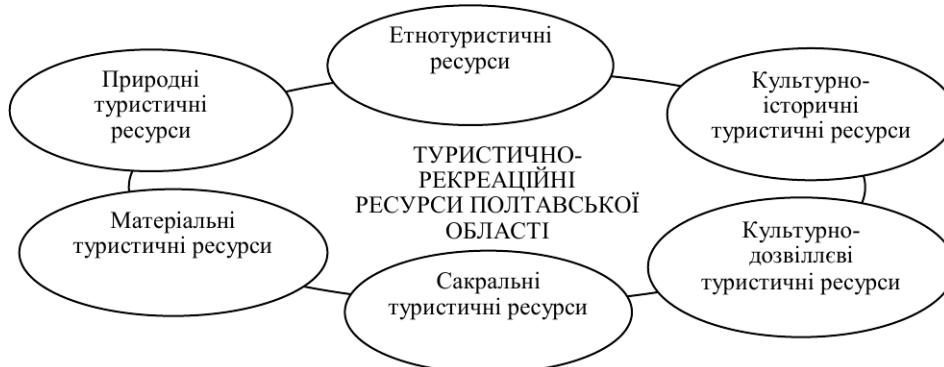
Етнотуристичні ресурси

Природні туристичні ресурси

Культурно-історичні туристичні ресурси

ТУРИСТИЧНО-РЕКРЕАЦІЙНІ РЕСУРСИ ПОЛТАВСЬКОЇ ОБЛАСТІ

Матеріальні туристичні ресурси

Культурно-дозвіллєві туристичні ресурси

Сакральні туристичні ресурси